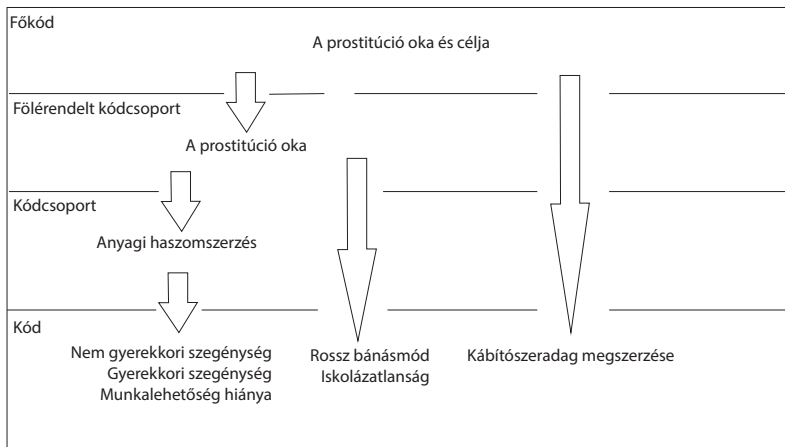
Főkód

A prostitúció oka és célja

Fölérendelt kódcsoport

A prostitúció oka

Kódcsoport

Anyagi haszomszerzés

Kód

Nem gyerekkori szegénység
Gyerekkori szegénység
Munkalehetőség hiánya

Rossz bánásmód
Iskolázatlanság

Kábítószeradag megszerzése